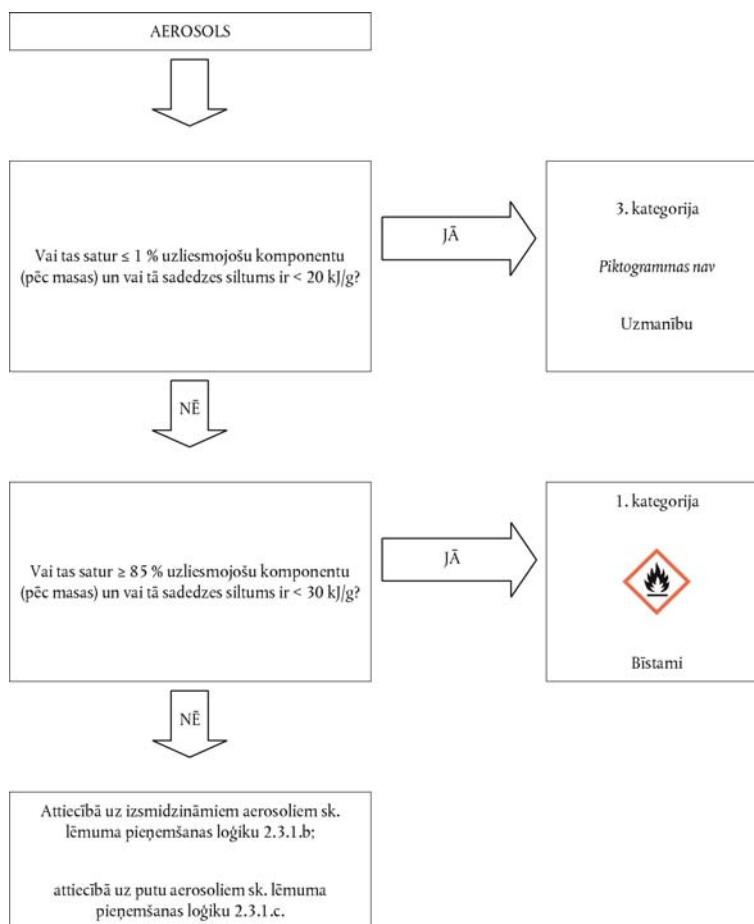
AEROSOLS

Vai tas satur ≤ 1 % uzliesmojošu komponentu (pēc masas) un vai tā sadedzes siltums ir < 20 kJ/g?

JĀ

3. kategorija

Piktogrammas nav

Uzmanību

NĒ

Vai tas satur ≥ 85 % uzliesmojošu komponentu (pēc masas) un vai tā sadedzes siltums ir < 30 kJ/g?

JĀ

1. kategorija

Bīstami

NĒ

Attiecībā uz izsmidzināmiem aerosoliem sk. lēmuma pieņemšanas loģiku 2.3.1.b;

attiecībā uz putu aerosoliem sk. lēmuma pieņemšanas loģiku 2.3.1.c.